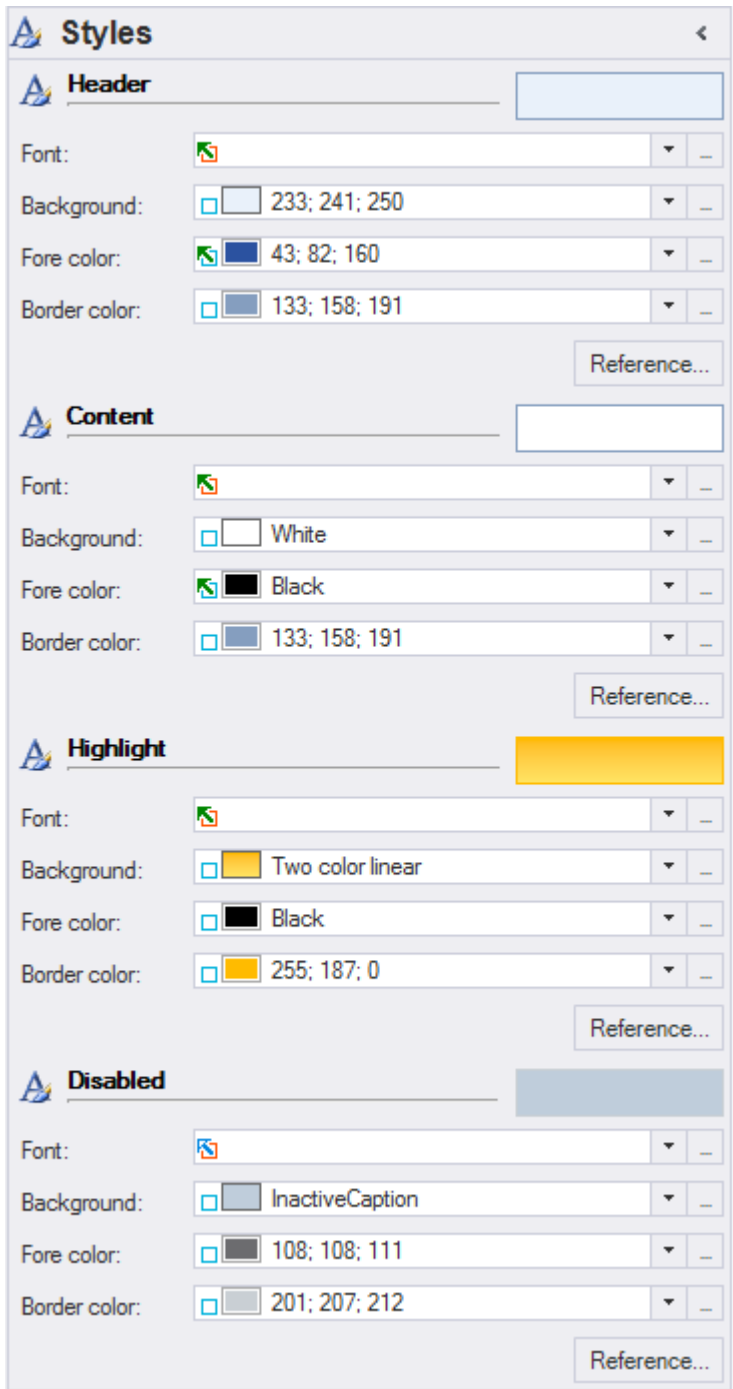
Styles

Header

Font:

Background: 233; 241; 250

Fore color: 43; 82; 160

Border color: 133; 158; 191

Reference...

Content

Font:

Background: White

Fore color: Black

Border color: 133; 158; 191

Reference...

Highlight

Font:

Background: Two color linear

Fore color: Black

Border color: 255; 187; 0

Reference...

Disabled

Font:

Background: InactiveCaption

Fore color: 108; 108; 111

Border color: 201; 207; 212

Reference...